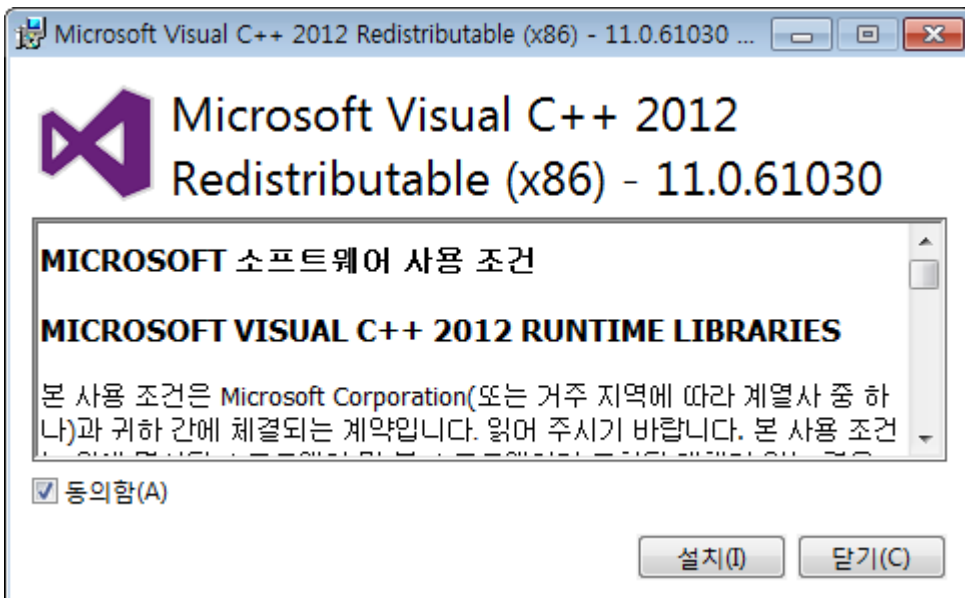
Microsoft Visual C++ 2012 Redistributable (x86) - 11.0.61030 ...

Microsoft Visual C++ 2012 Redistributable (x86) - 11.0.61030

MICROSOFT 소프트웨어 사용 조건

MICROSOFT VISUAL C++ 2012 RUNTIME LIBRARIES

본 사용 조건은 Microsoft Corporation(또는 거주 지역에 따라 계열사 중 하나)과 귀하 간에 체결되는 계약입니다. 읽어 주시기 바랍니다. 본 사용 조건 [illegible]

동의함(A)

설치(I)

닫기(C)